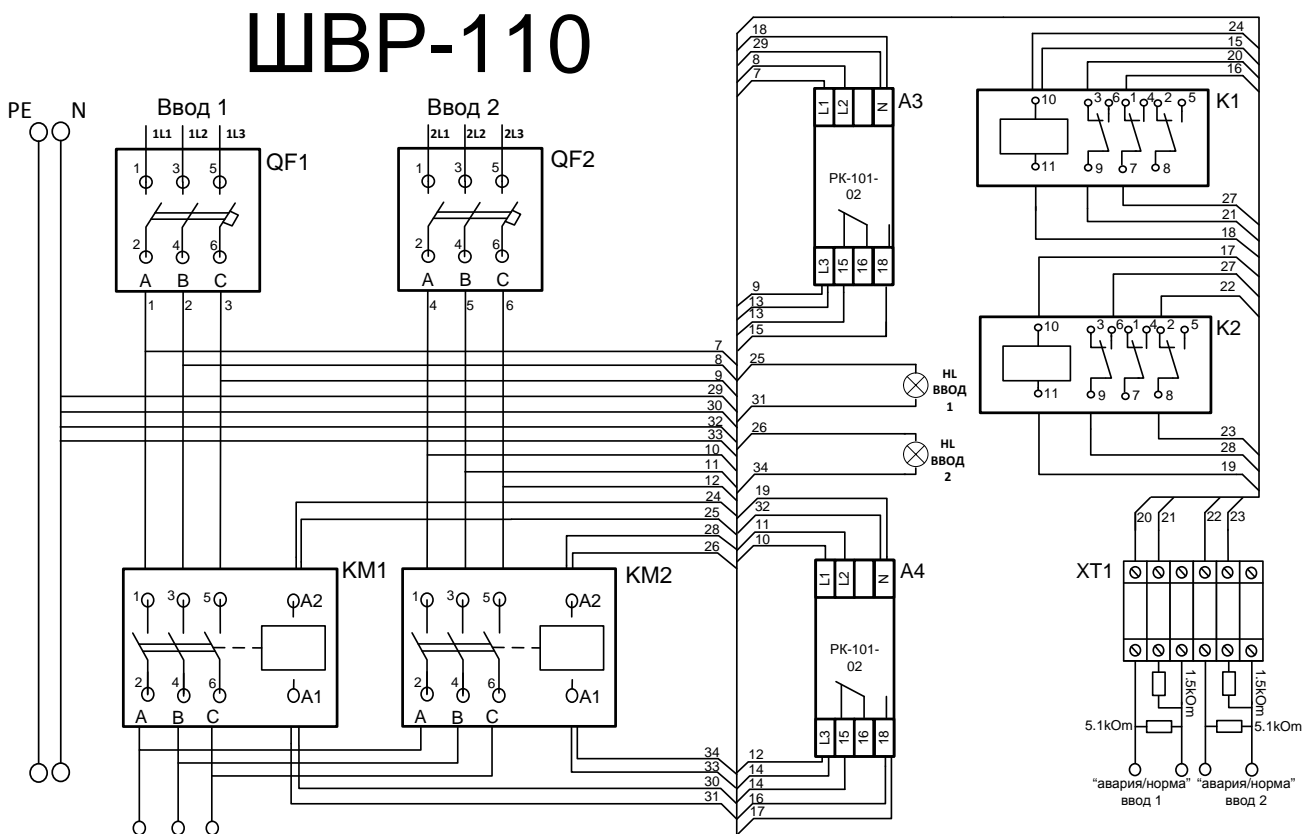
ШВР-110

PE N

Ввод 1
1L1 1L2 1L3
QF1
1 3 5
2 4 6
A B C
1 2 3

Ввод 2
2L1 2L2 2L3
QF2
1 3 5
2 4 6
A B C
4 5 6

18 29 8 7
L1 L2 N A3
РК-101-02
L3 15 16 18
9 13 13 15

24 15 20 16
10 3 6 1 4 2 5 K1
11 9 7 8
27 21 18 17

27 22
10 3 6 1 4 2 5 K2
11 9 7 8
23 28 19

7 8 9 29 30 32 33 10 11 12 24 25 28 26
25 HL ВВОД 1
31
26 HL ВВОД 2
34

KM1
1 3 5 A2
2 4 6 A1
A B C

KM2
1 3 5 A2
2 4 6 A1
A B C

19 32 11 10
L1 L2 N A4
РК-101-02
L3 15 16 18
34 33 30 31
12 14 14 16 17

20 21 22 23
XT1
1.5kOm 1.5kOm
5.1kOm 5.1kOm
"авария/норма" ввод 1
"авария/норма" ввод 2